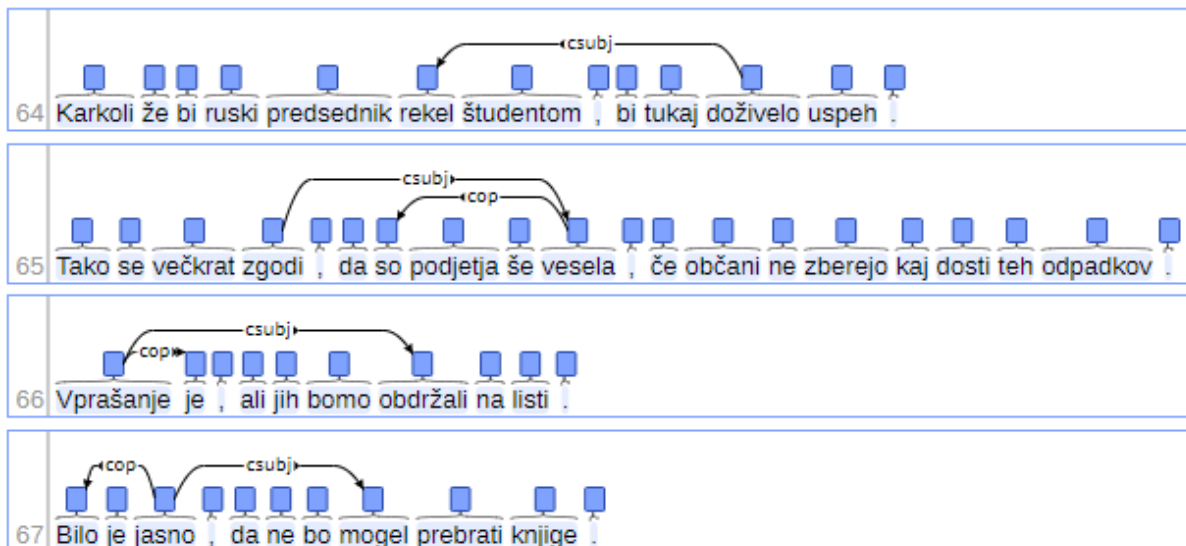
csubj

64 Karkoli že bi ruski predsednik rekel študentom , bi tukaj doživelo uspeh .

csubj
cop

65 Tako se večkrat zgodi , da so podjetja še vesela , če občani ne zberejo kaj dosti teh odpadkov .

csubj
cop

66 Vprašanje je , ali jih bomo obdržali na listi .

cop
csubj

67 Bilo je jasno , da ne bo mogel prebrati knjige .